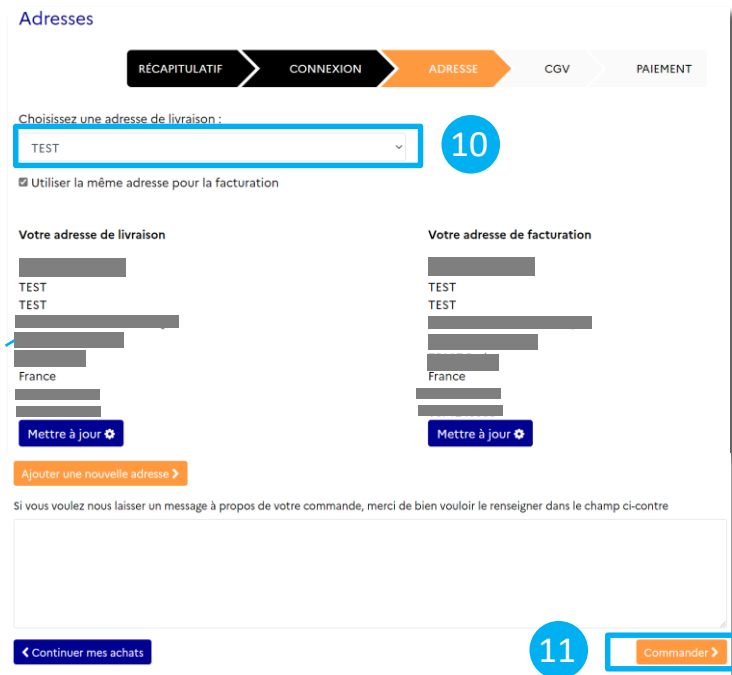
Adresses

RÉCAPITULATIF CONNEXION ADRESSE CGV PAIEMENT

Choisissez une adresse de livraison :

TEST

10

Utiliser la même adresse pour la facturation

Votre adresse de livraison

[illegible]
TEST
TEST
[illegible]
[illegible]
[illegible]
France
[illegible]
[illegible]

Mettre à jour

Votre adresse de facturation

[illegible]
TEST
TEST
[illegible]
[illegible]
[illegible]
France
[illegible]
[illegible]

Mettre à jour

Ajouter une nouvelle adresse

Si vous voulez nous laisser un message à propos de votre commande, merci de bien vouloir le renseigner dans le champ ci-contre

Continuer mes achats

11

Commander